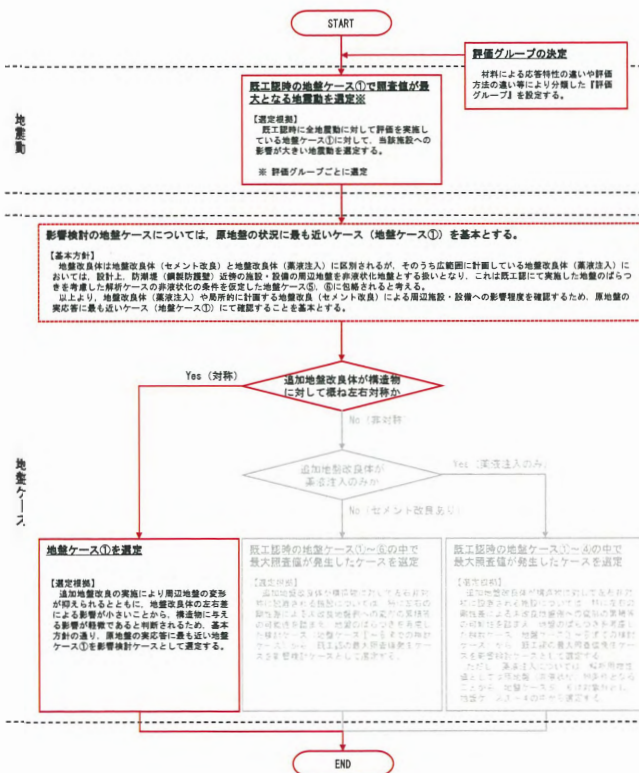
START

評価グループの決定

材料による応答特性の違いや評価方法の違い等により分類した『評価グループ』を設定する。

地震動

既工認時の地盤ケース①で照査値が最大となる地震動を選定※

【選定根拠】
既工認時に全地震動に対して評価を実施している地盤ケース①に対して、当該施設への影響が大きい地震動を選定する。

※ 評価グループごとに選定

影響検討の地盤ケースについては，原地盤の状況に最も近いケース（地盤ケース①）を基本とする。

【基本方針】
地盤改良体は地盤改良体（セメント改良）と地盤改良体（薬液注入）に区別されるが，そのうち広範囲に計画している地盤改良体（薬液注入）においては，設計上，防潮堤（鋼製防護壁）近傍の施設・設備の周辺地盤を非液状化地盤とする扱いとなり，これは既工認にて実施した地盤のばらつきを考慮した解析ケースの非液状化の条件を仮定した地盤ケース⑤，⑥に包絡されると考える。
以上より，地盤改良体（薬液注入）や局所的に計画する地盤改良体（セメント改良）による周辺施設・設備への影響程度を確認するため，原地盤の実応答に最も近いケース（地盤ケース①）にて確認することを基本とする。

地盤ケース

Yes（対称）

追加地盤改良体が構造物に対して概ね左右対称か

No（非対称）

追加地盤改良体が薬液注入のみか

Yes（薬液注入のみ）

No（セメント改良あり）

地盤ケース①を選定

【選定根拠】
追加地盤改良の実施により周辺地盤の変形が抑えられるとともに，地盤改良体の左右差による影響が小さいことから，構造物に与える影響が軽微であると判断されるため，基本方針の通り，原地盤の実応答に最も近い地盤ケース①を影響検討ケースとして選定する。

既工認時の地盤ケース①～⑥の中で最大照査値が発生したケースを選定

【選定根拠】
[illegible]

既工認時の地盤ケース①～④の中で最大照査値が発生したケースを選定

【選定根拠】
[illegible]

END